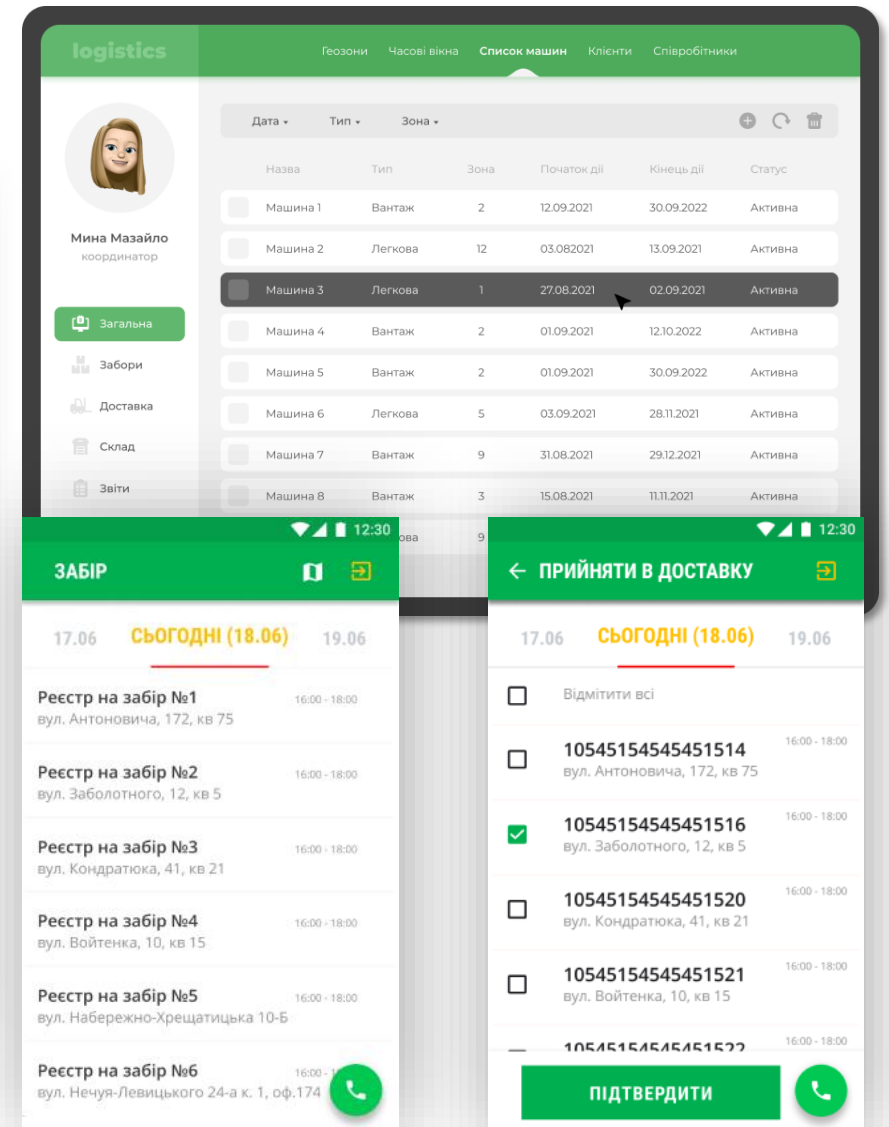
logistics

Геозони   Часові вікна   Список машин   Клієнти   Співробітники

Мина Мазайло
координатор

Загальна
Забори
Доставка
Склад
Звіти

Дата ▾   Тип ▾   Зона ▾

| Назва | Тип | Зона | Початок дії | Кінець дії | Статус |
|---|---|---|---|---|---|
| Машина 1 | Вантаж | 2 | 12.09.2021 | 30.09.2022 | Активна |
| Машина 2 | Легкова | 12 | 03.082021 | 13.09.2021 | Активна |
| Машина 3 | Легкова | 1 | 27.08.2021 | 02.09.2021 | Активна |
| Машина 4 | Вантаж | 2 | 01.09.2021 | 12.10.2022 | Активна |
| Машина 5 | Вантаж | 2 | 01.09.2021 | 30.09.2022 | Активна |
| Машина 6 | Легкова | 5 | 03.09.2021 | 28.11.2021 | Активна |
| Машина 7 | Вантаж | 9 | 31.08.2021 | 29.12.2021 | Активна |
| Машина 8 | Вантаж | 3 | 15.08.2021 | 11.11.2021 | Активна |
| | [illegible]кова | 9 | | | |

12:30
ЗАБІР
17.06   СЬОГОДНІ (18.06)   19.06

Реєстр на забір №1   16:00 - 18:00
вул. Антоновича, 172, кв 75

Реєстр на забір №2   16:00 - 18:00
вул. Заболотного, 12, кв 5

Реєстр на забір №3   16:00 - 18:00
вул. Кондратюка, 41, кв 21

Реєстр на забір №4   16:00 - 18:00
вул. Войтенка, 10, кв 15

Реєстр на забір №5   16:00 - 18:00
вул. Набережно-Хрещатицька 10-Б

Реєстр на забір №6   16:00 -
вул. Нечуя-Левицького 24-а к. 1, оф.174

12:30
← ПРИЙНЯТИ В ДОСТАВКУ
17.06   СЬОГОДНІ (18.06)   19.06

Відмітити всі

10545154545451514   16:00 - 18:00
вул. Антоновича, 172, кв 75

10545154545451516   16:00 - 18:00
вул. Заболотного, 12, кв 5

10545154545451520   16:00 - 18:00
вул. Кондратюка, 41, кв 21

10545154545451521   16:00 - 18:00
вул. Войтенка, 10, кв 15

10545154545451522   16:00 - 18:00

ПІДТВЕРДИТИ